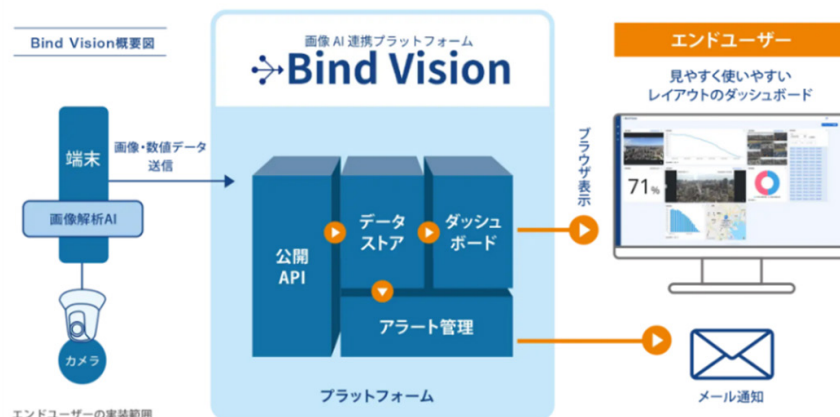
Bind Vision概要図

画像AI連携プラットフォーム
Bind Vision

エンドユーザー

見やすく使いやすい
レイアウトのダッシュボード

端末

画像・数値データ
送信

画像解析AI

カメラ

公開
API

データ
ストア

ダッシュ
ボード

アラート管理

プラットフォーム

ブラウザ表示

71%

メール通知

エンドユーザーの実装範囲